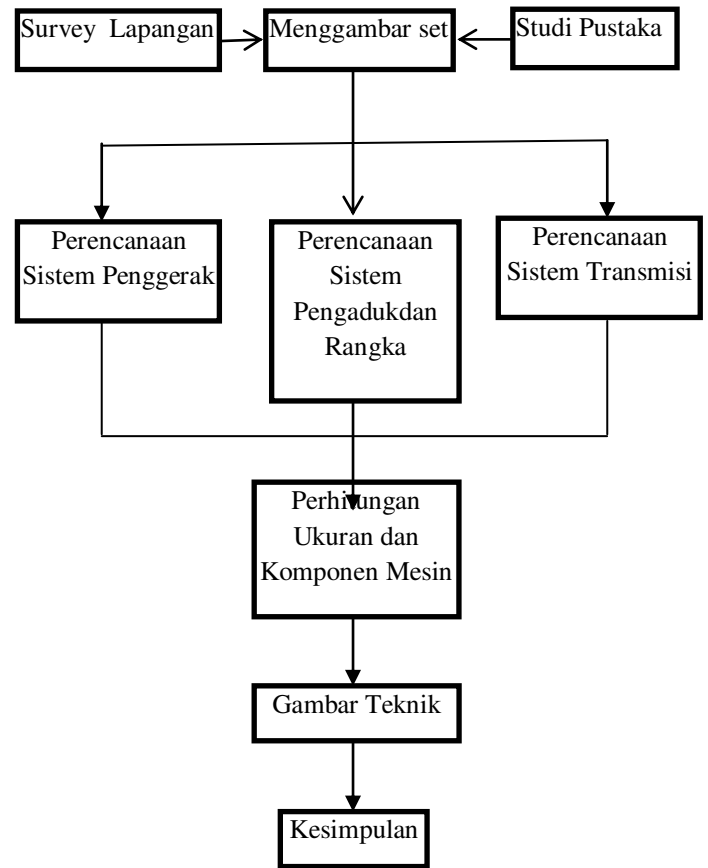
Survey Lapangan

Menggambar set

Studi Pustaka

Perencanaan Sistem Penggerak

Perencanaan Sistem Pengadukdan Rangka

Perencanaan Sistem Transmisi

Perhitungan Ukuran dan Komponen Mesin

Gambar Teknik

Kesimpulan